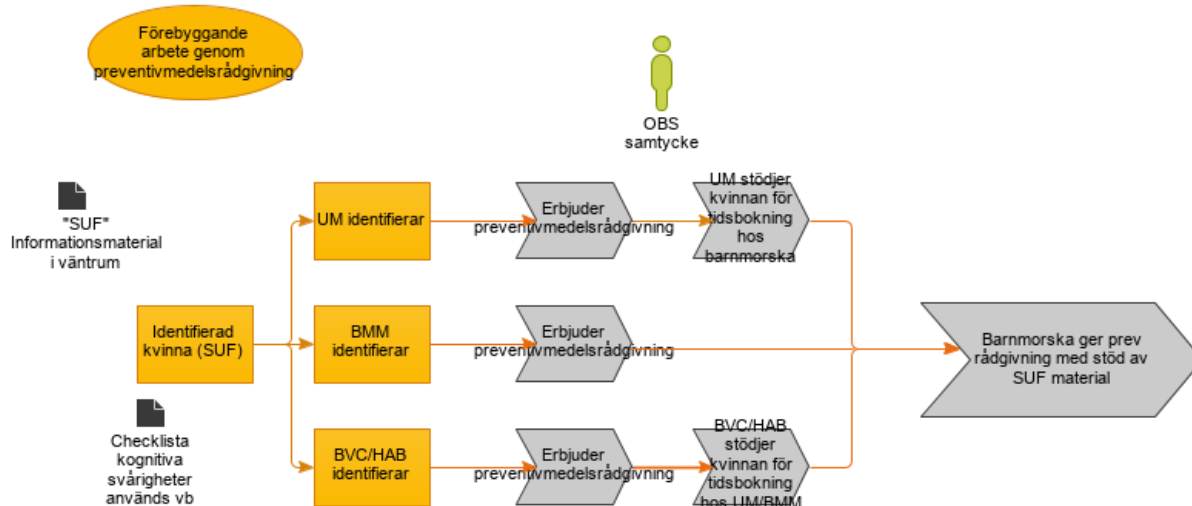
Förebyggande arbete genom preventivmedelsrådgivning

OBS samtycke

"SUF" Informationsmaterial i väntrum

Checklista kognitiva svårigheter används vb

Identifierad kvinna (SUF)

UM identifierar

BMM identifierar

BVC/HAB identifierar

Erbjuder preventivmedelsrådgivning

Erbjuder preventivmedelsrådgivning

Erbjuder preventivmedelsrådgivning

UM stödjer kvinnan för tidsbokning hos barnmorska

BVC/HAB stödjer kvinnan för tidsbokning hos UM/BMM

Barnmorska ger prev rådgivning med stöd av SUF material